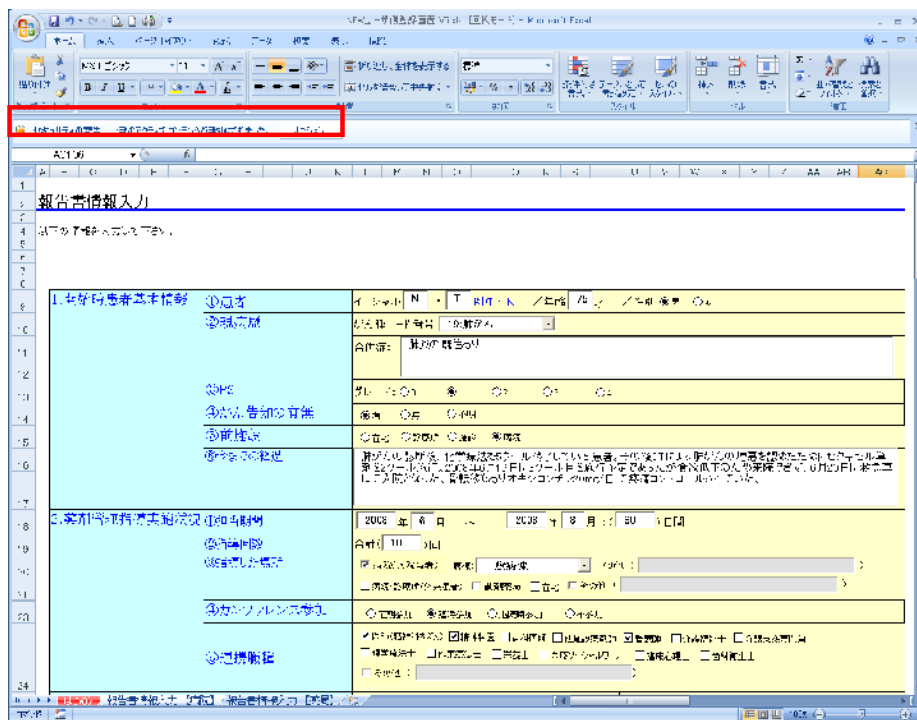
報告書情報入力

1.対象患者基本情報
①患者
②副作用
③PS
④がん告知の有無
⑤前経過
⑥これまでの経過

2.薬剤師の指導実施状況
①指導期間
②指導回数
③指導した場所
④カンファレンス参加
⑤連携職種

N
T
76
2008 年 6 月
2008 年 8 月 30 日間
合計 10 回

A0106